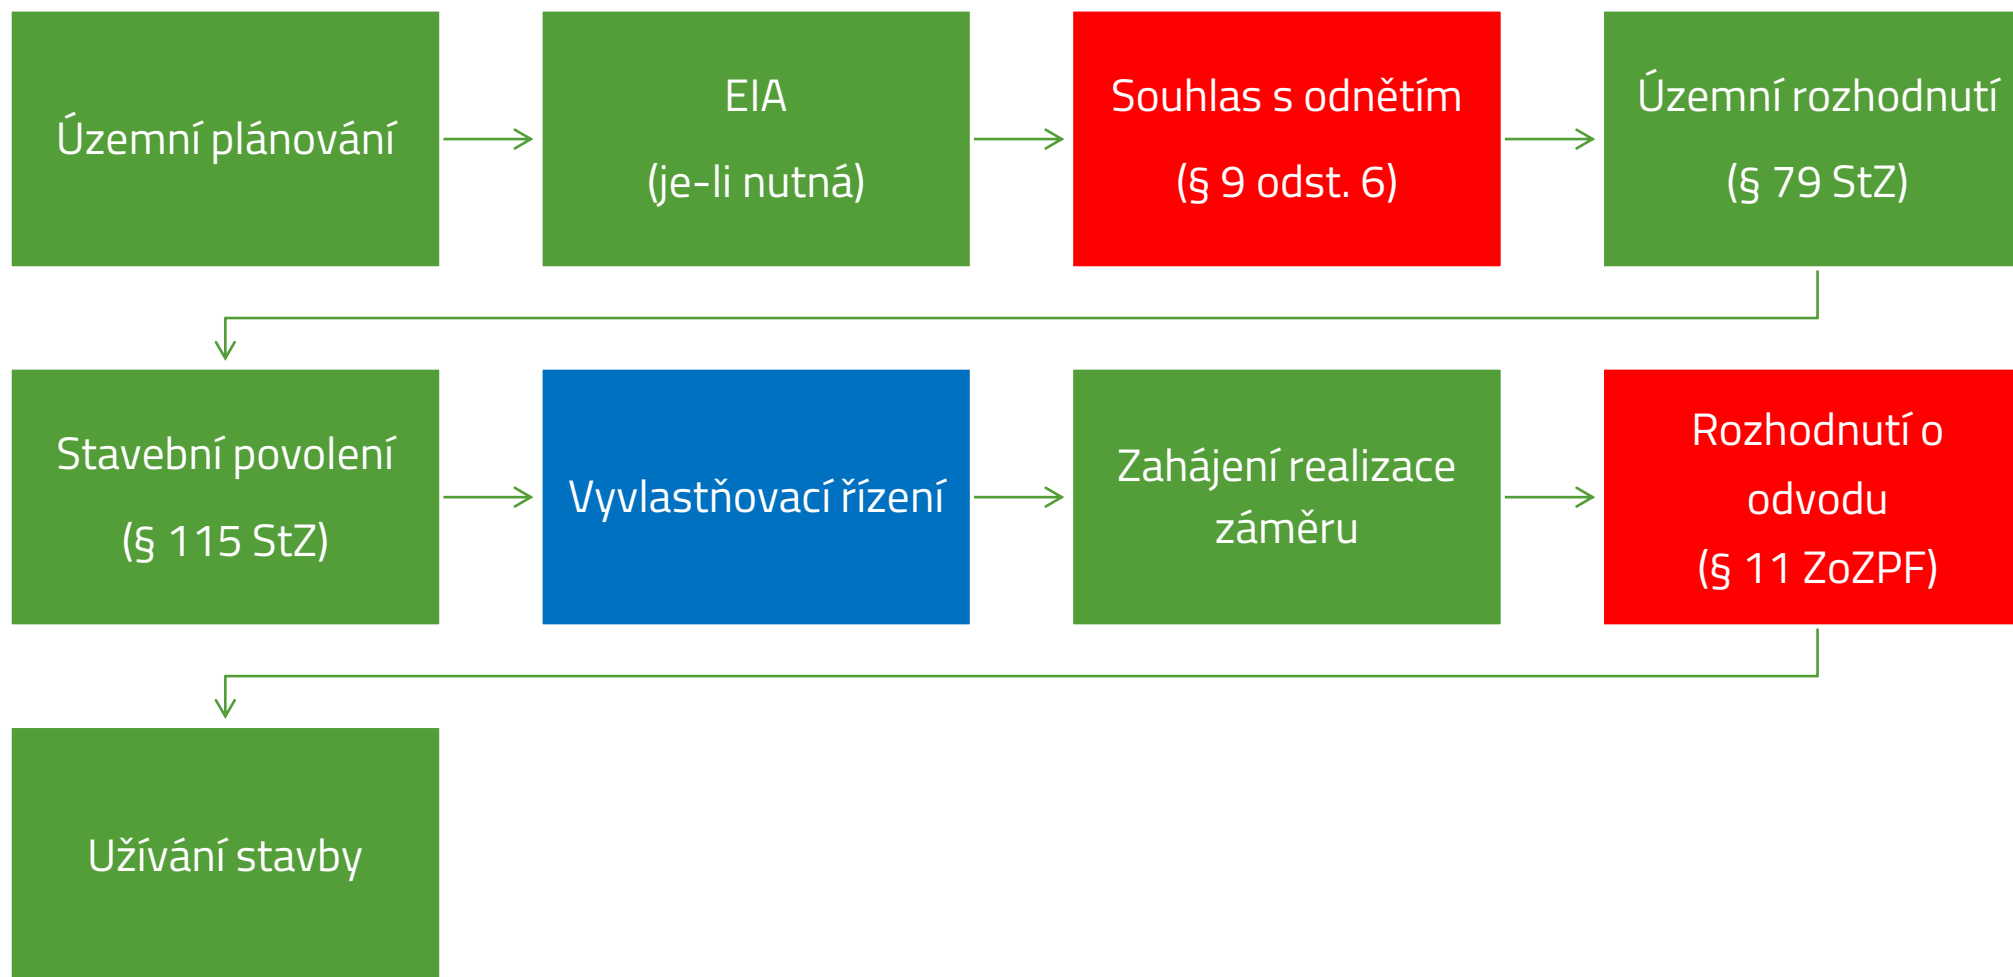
Územní plánování

EIA
(je-li nutná)

Souhlas s odnětím
(§ 9 odst. 6)

Územní rozhodnutí
(§ 79 StZ)

Stavební povolení
(§ 115 StZ)

Vyvlastňovací řízení

Zahájení realizace záměru

Rozhodnutí o odvodu
(§ 11 ZoZPF)

Užívání stavby